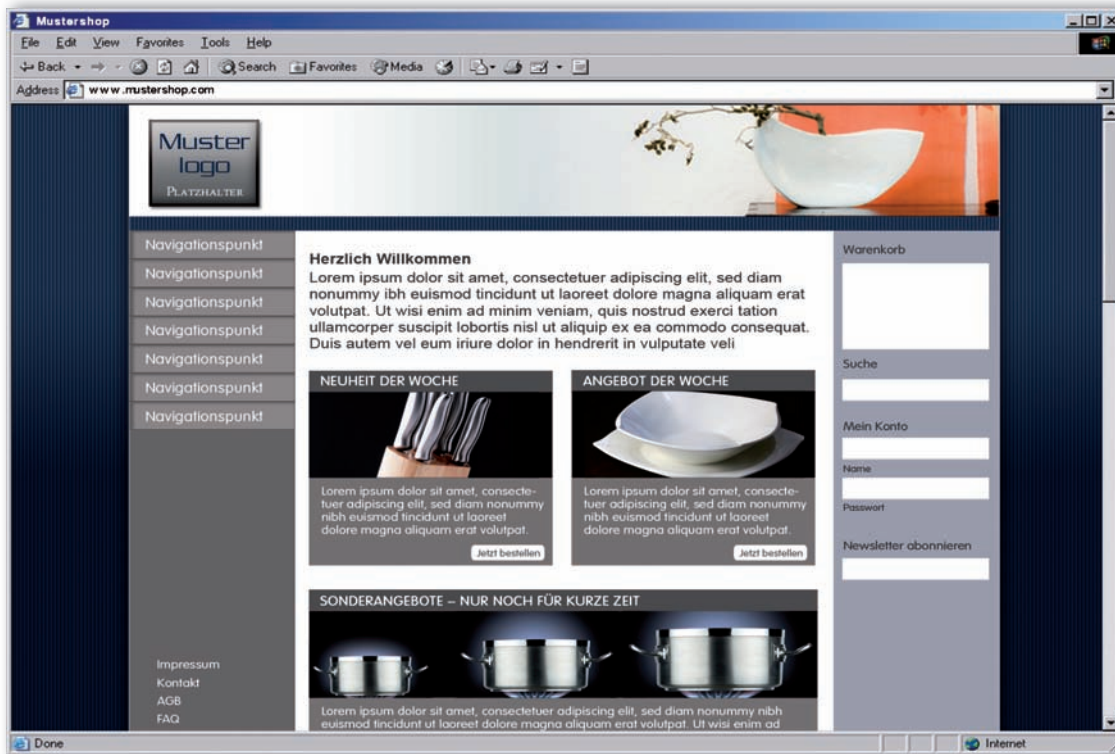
Mustershop

File Edit View Favorites Tools Help

Back Search Favorites Media

Address www.mustershop.com

Muster logo
PLATZHALTER

Navigationspunkt
Navigationspunkt
Navigationspunkt
Navigationspunkt
Navigationspunkt
Navigationspunkt
Navigationspunkt

Herzlich Willkommen
Lorem ipsum dolor sit amet, consectetuer adipiscing elit, sed diam nonummy ibh euismod tincidunt ut laoreet dolore magna aliquam erat volutpat. Ut wisi enim ad minim veniam, quis nostrud exerci tation ullamcorper suscipit lobortis nisl ut aliquip ex ea commodo consequat. Duis autem vel eum iriure dolor in hendrerit in vulputate veli

NEUHEIT DER WOCHE

Lorem ipsum dolor sit amet, consectetuer adipiscing elit, sed diam nonummy nibh euismod tincidunt ut laoreet dolore magna aliquam erat volutpat.

Jetzt bestellen

ANGEBOT DER WOCHE

Lorem ipsum dolor sit amet, consectetuer adipiscing elit, sed diam nonummy nibh euismod tincidunt ut laoreet dolore magna aliquam erat volutpat.

Jetzt bestellen

SONDERANGEBOTE – NUR NOCH FÜR KURZE ZEIT

Lorem ipsum dolor sit amet, consectetuer adipiscing elit, sed diam nonummy nibh euismod tincidunt ut laoreet dolore magna aliquam erat volutpat. Ut wisi enim ad

Warenkorb

Suche

Mein Konto

Name

Passwort

Newsletter abonnieren

Impressum
Kontakt
AGB
FAQ

Done

Internet